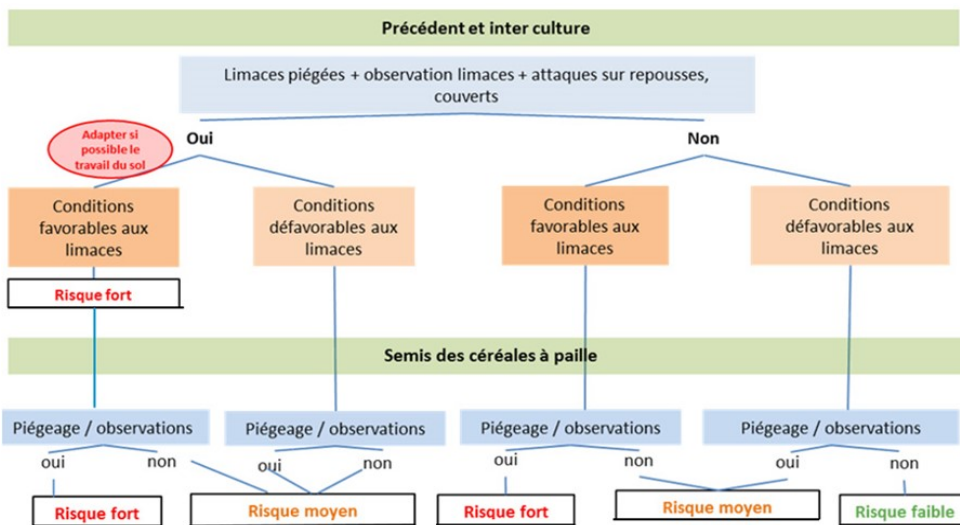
Précédent et inter culture

Limaces piégées + observation limaces + attaques sur repousses, couverts

Adapter si possible le travail du sol

Oui

Non

Conditions favorables aux limaces

Conditions défavorables aux limaces

Conditions favorables aux limaces

Conditions défavorables aux limaces

Risque fort

Semis des céréales à paille

Piégeage / observations

Piégeage / observations

Piégeage / observations

Piégeage / observations

oui

non

oui

non

oui

non

oui

non

Risque fort

Risque moyen

Risque fort

Risque moyen

Risque faible